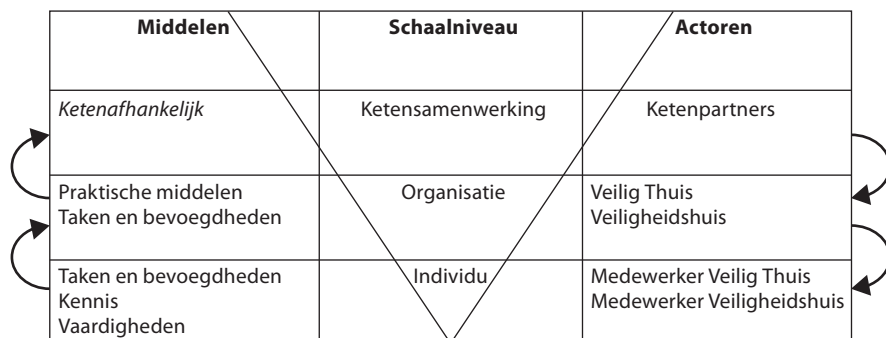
| Middelen | Schaalniveau | Actoren |
|---|---|---|
| *Ketenafhankelijk* | Ketensamenwerking | Ketenpartners |
| Praktische middelen<br>Taken en bevoegdheden | Organisatie | Veilig Thuis<br>Veiligheidshuis |
| Taken en bevoegdheden<br>Kennis<br>Vaardigheden | Individu | Medewerker Veilig Thuis<br>Medewerker Veiligheidshuis |